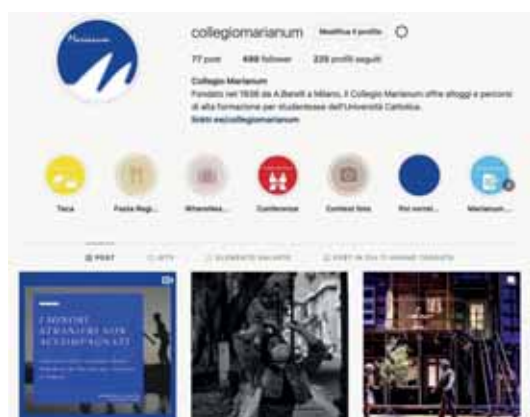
Marianum

collegiomarianum Modifica il profilo

77 post 490 follower 225 profili seguiti

Collegio Marianum
Fondato nel 1938 da A.Barelli a Milano, il Collegio Marianum offre alloggi e percorsi di alta formazione per studentesse dell'Università Cattolica.
linktr.ee/collegiomarianum

Teca

Festa Regi...

Wherenless...

Conferenze

Contest foto

Pot sorrei...

Marianum...

POST

IGTV

ELEMENTI SALVATI

POST IN CUI TI HANNO TAGGATO

I MINORI STRANIERI NON ACCOMPAGNATI

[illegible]